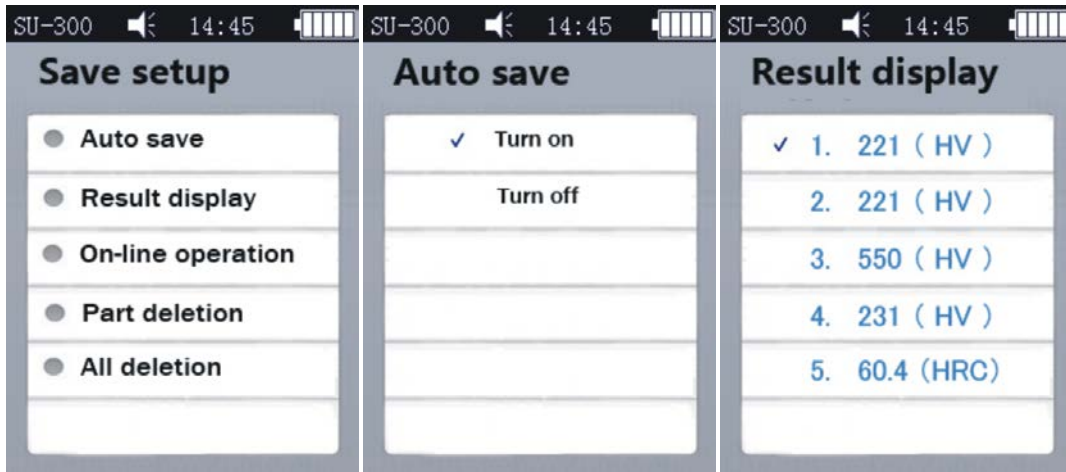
SU-300 14:45

Save setup

Auto save

Result display

On-line operation

Part deletion

All deletion

SU-300 14:45

Auto save

✓ Turn on

Turn off

SU-300 14:45

Result display

✓ 1. 221 ( HV )

2. 221 ( HV )

3. 550 ( HV )

4. 231 ( HV )

5. 60.4 (HRC)